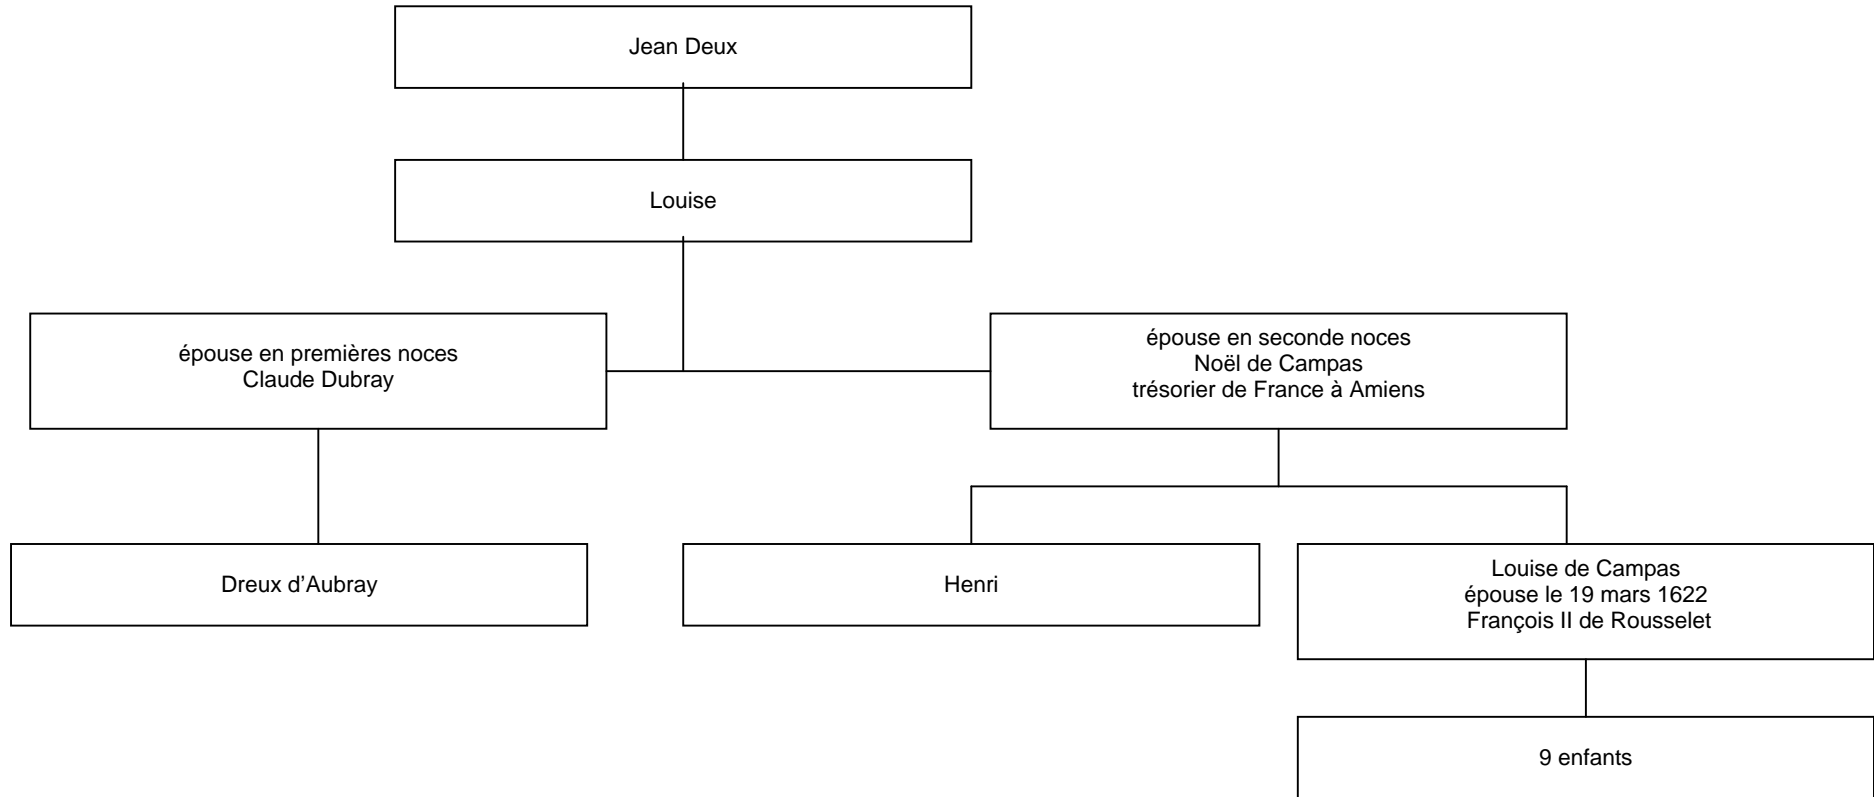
Jean Deux

Louise

épouse en premières noces
Claude Dubray

épouse en seconde noces
Noël de Campas
trésorier de France à Amiens

Dreux d’Aubray

Henri

Louise de Campas
épouse le 19 mars 1622
François II de Rousselet

9 enfants